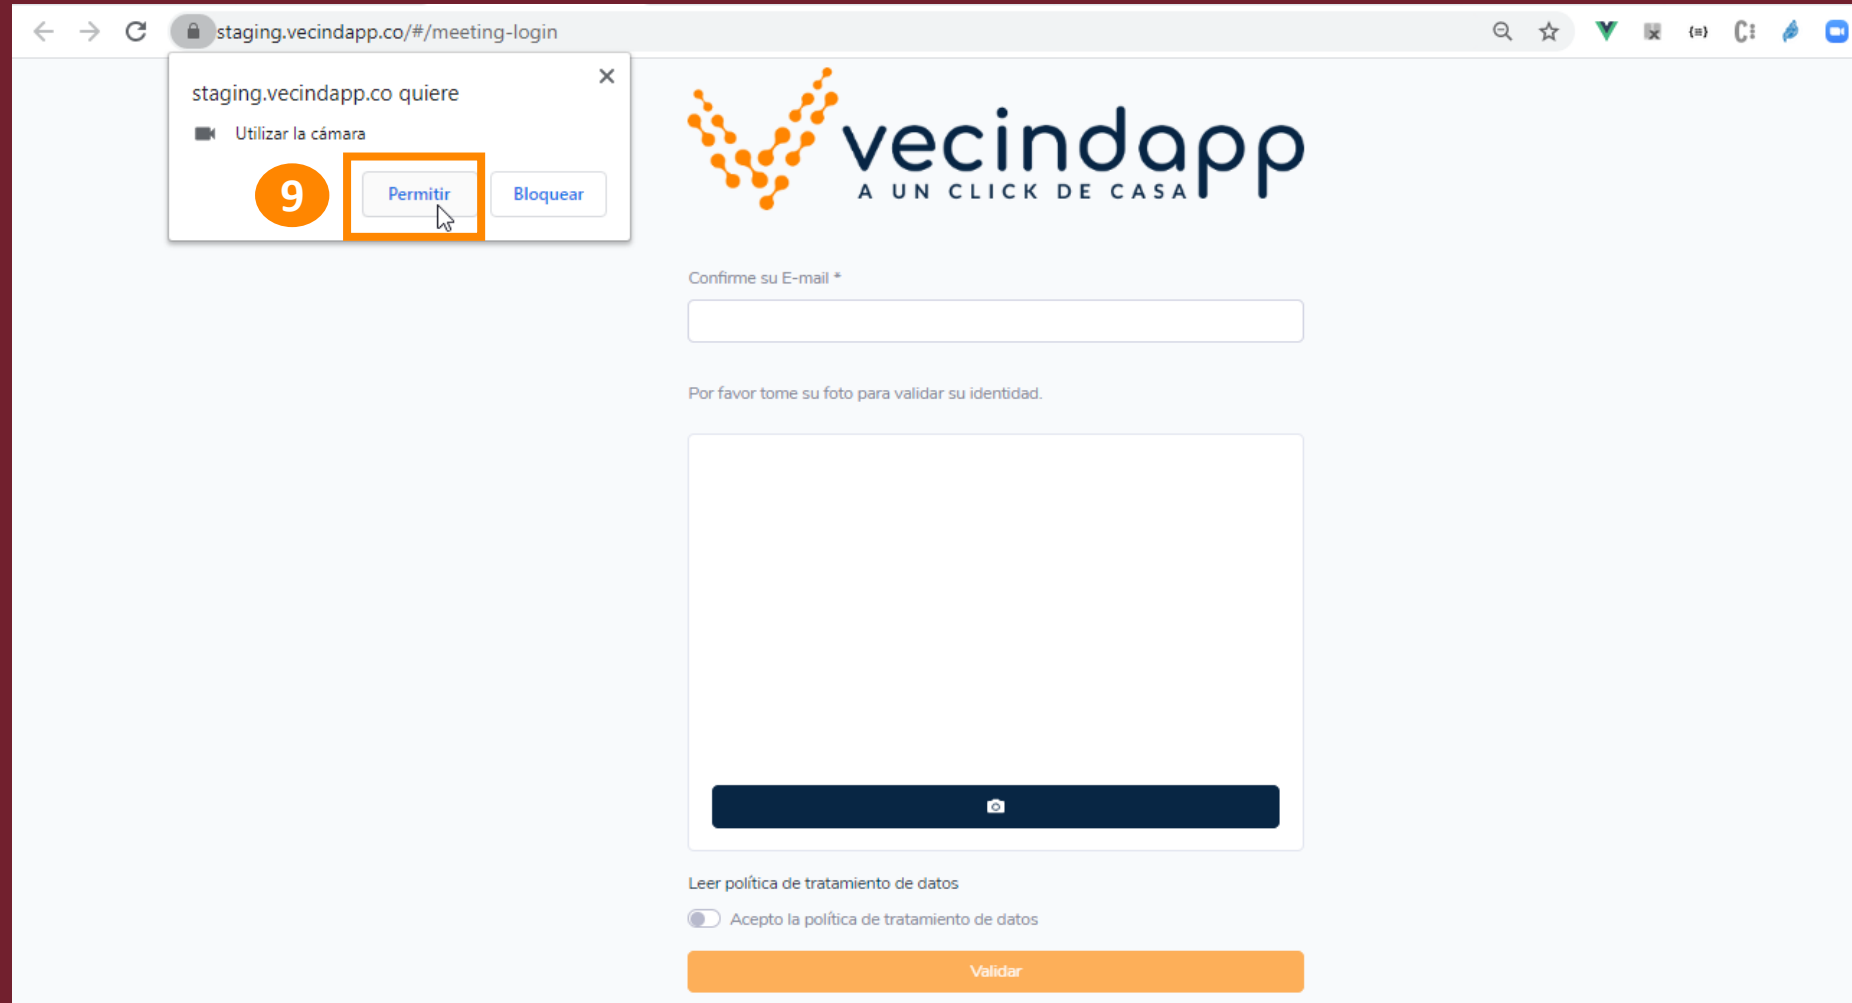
staging.vecindapp.co/#/meeting-login

staging.vecindapp.co quiere

Utilizar la cámara

9

Permitir

Bloquear

vecindapp
A UN CLICK DE CASA

Confirme su E-mail *

Por favor tome su foto para validar su identidad.

Leer política de tratamiento de datos

Acepto la política de tratamiento de datos

Validar